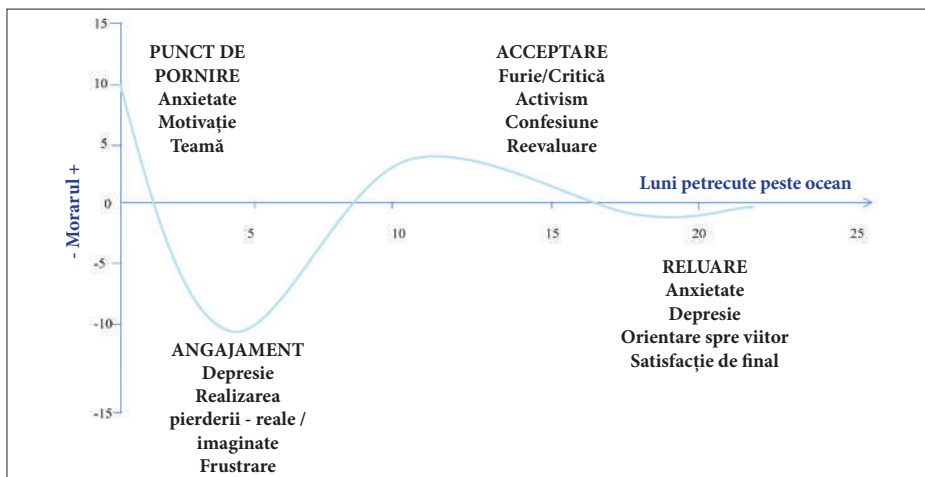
15
10
5
0
-5
-10
-15

- Morarul +

PUNCT DE PORNIRE
Anxietate
Motivație
Teamă

ACCEPTARE
Furie/Critică
Activism
Confesiune
Reevaluare

Luni petrecute peste ocean

5
10
15
20
25

RELUARE
Anxietate
Depresie
Orientare spre viitor
Satisfacție de final

ANGAJAMENT
Depresie
Realizarea pierderii - reale / imaginate
Frustrare